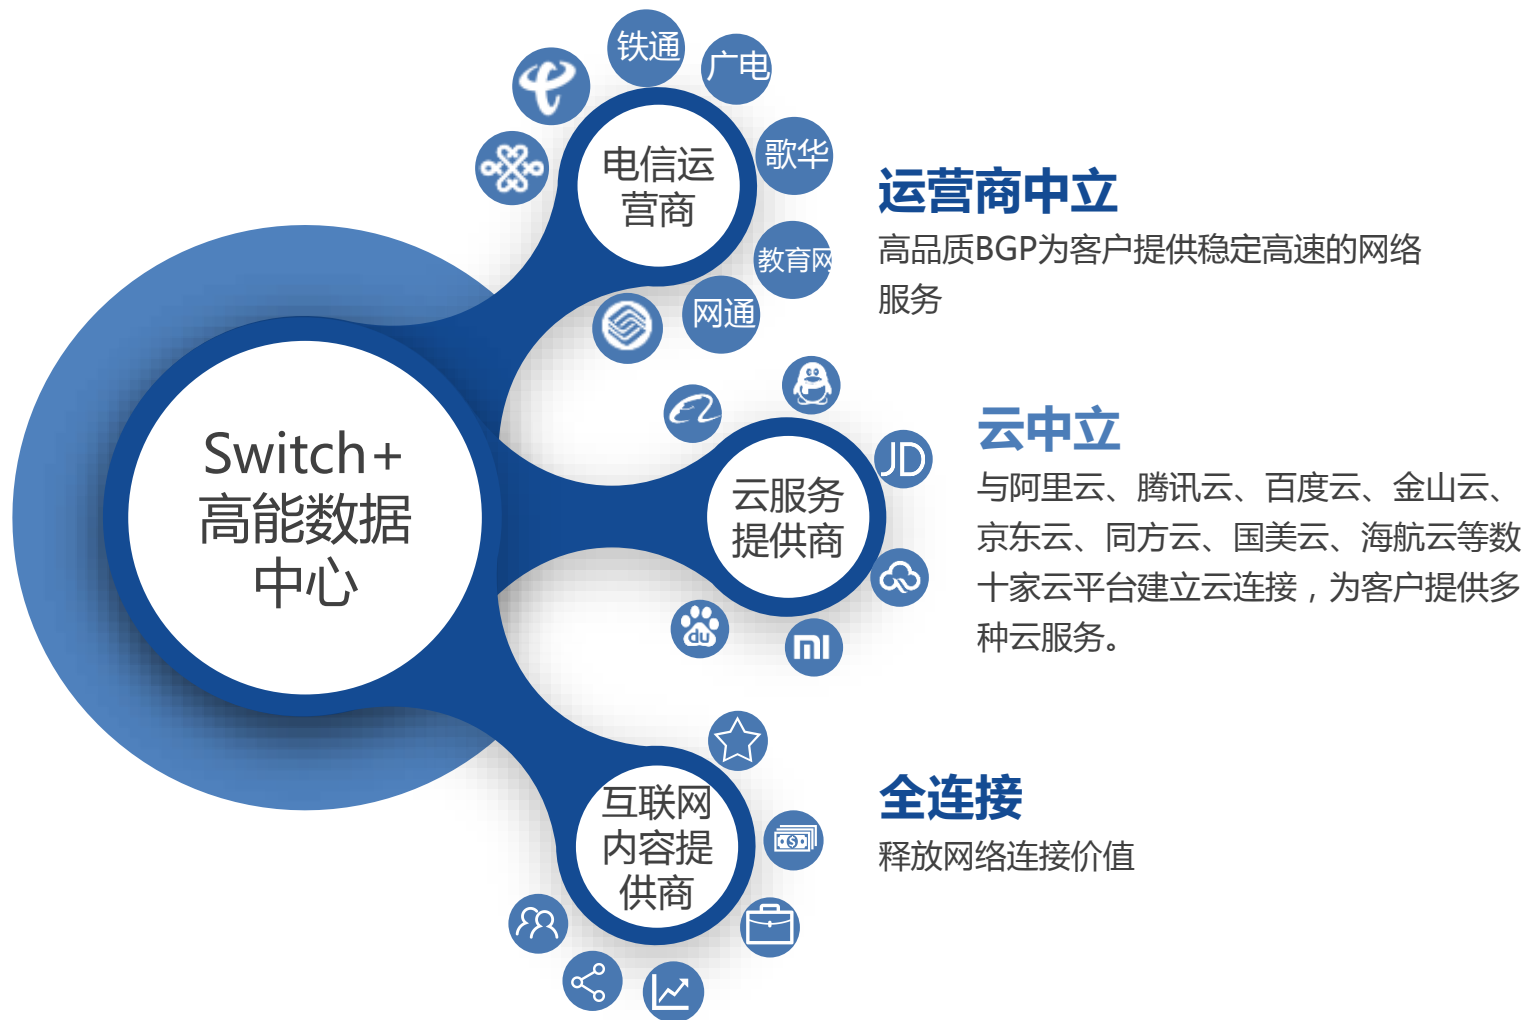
Switch+
高能数据
中心

电信运
营商

铁通
广电
歌华
教育网
网通

云服务
提供商

JD
du
mi

互联网
内容提
供商

运营商中立
高品质BGP为客户提供稳定高速的网络服务

云中立
与阿里云、腾讯云、百度云、金山云、京东云、同方云、国美云、海航云等数十家云平台建立云连接，为客户提供多种云服务。

全连接
释放网络连接价值